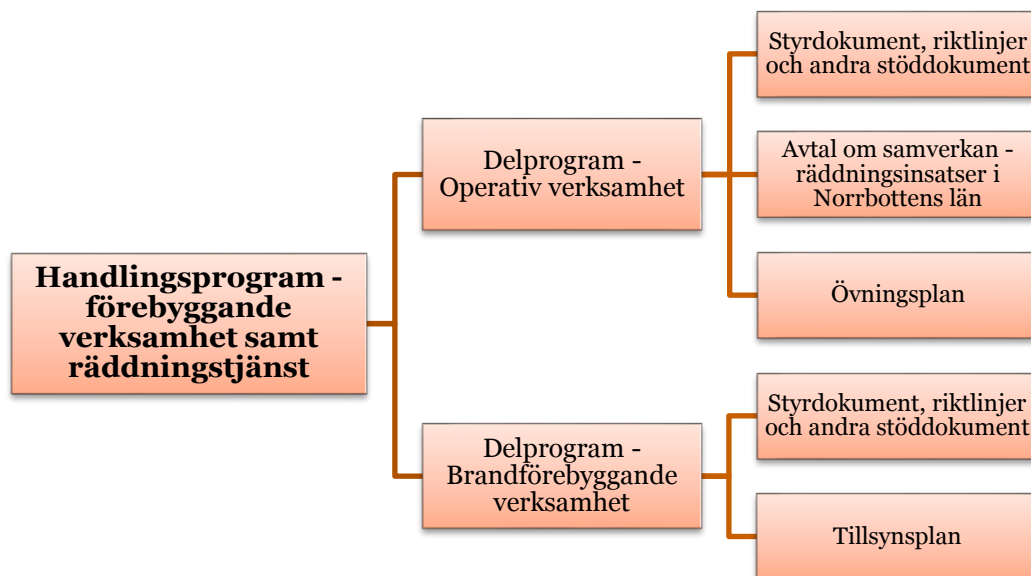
Handlingsprogram - förebyggande verksamhet samt räddningstjänst

Delprogram - Operativ verksamhet

Styrdokument, riktlinjer och andra stöddokument

Avtal om samverkan - räddningsinsatser i Norrbottens län

Övningsplan

Delprogram - Brandförebyggande verksamhet

Styrdokument, riktlinjer och andra stöddokument

Tillsynsplan